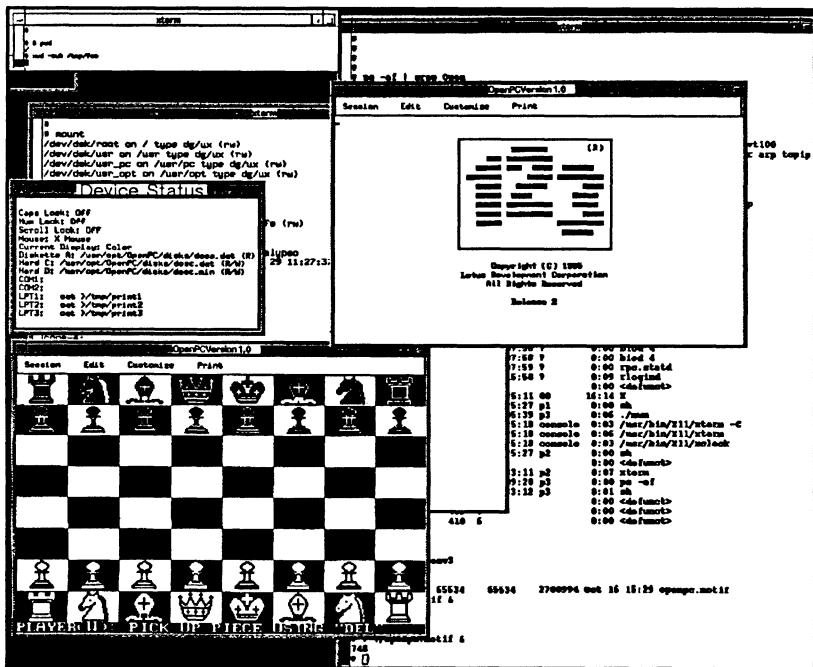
xterm

$ pwd

$ cd ~sub /tmp/foo

$ ps -ef | grep Open

OpenPCVersion 1.0

Session Edit Customize Print

(R)

Copyright (C) 1990
Lotus Development Corporation
All Rights Reserved

Release 2

xterm

# mount
/dev/dsk/root on / type dg/ux (rw)
/dev/dsk/usr on /usr type dg/ux (rw)
/dev/dsk/usr_pc on /usr/pc type dg/ux (rw)
/dev/dsk/usr_opt on /usr/opt type dg/ux (rw)

Device Status

Caps Lock: OFF
Num Lock: OFF
Scroll Lock: OFF
Mouse: X Mouse
Current Display: Color
Diskette A: /usr/opt/OpenPC/disks/dosa.dat (R/W)
Hard C: /usr/opt/OpenPC/disks/dosc.dat (R/W)
Hard D: /usr/opt/OpenPC/disks/dosc.min (R/W)
COM1:
COM2:
LPT1: out >/tmp/print1
LPT2: out >/tmp/print2
LPT3: out >/tmp/print3

fs (rw)

alypso
29 11:27:3

rt100
x arp tcpip

OpenPCVersion 1.0

Session Edit Customize Print

PLAYER(1)> PICK UP PIECE USE DEL

7:58 ? 0:00 biod 4
7:58 ? 0:00 biod 4
5:58 ? 0:00 rpc.statd
0:09 rlogind
0:00 <defunct>
5:11 00 16:14 X
5:27 p1 0:00 sh
6:39 p1 0:06 ./man
5:10 console 0:03 /usr/bin/X11/xterm -C
5:10 console 0:06 /usr/bin/X11/xterm
5:10 console 0:03 /usr/bin/X11/xclock
5:27 p2 0:00 sh
0:00 <defunct>
3:11 p2 0:07 xterm
9:20 p3 0:00 ps -ef
3:12 p3 0:01 sh
0:00 <defunct>
410 6 0:00 <defunct>
0:00 <defunct>

mev3

65534 65534 2700994 Oct 16 15:29 openpc.motif
tif &

openpc.motif &
746
$ 0